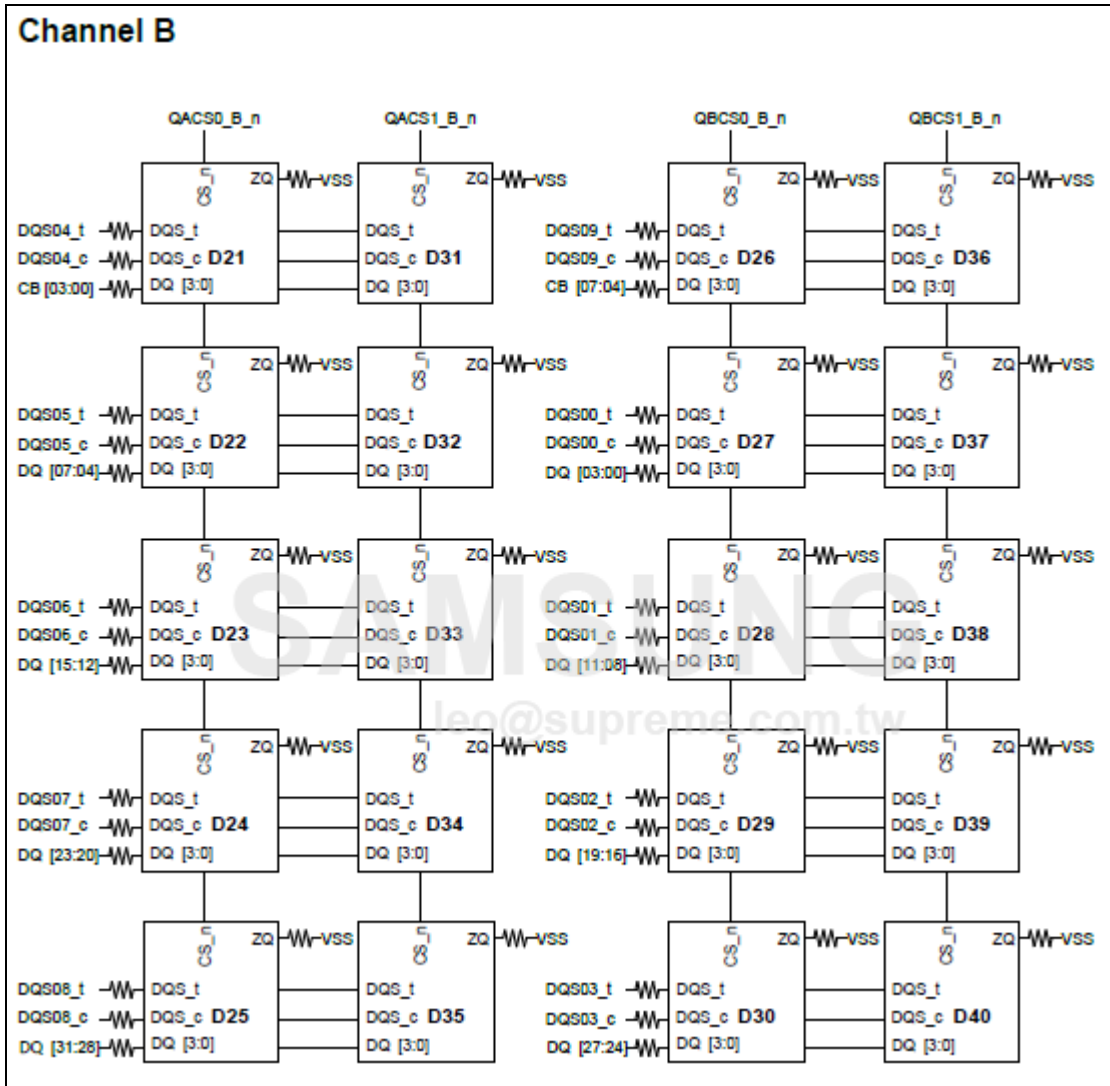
Channel B

QACS0_B_n QACS1_B_n QBCS0_B_n QBCS1_B_n

CS_n ZQ VSS CS_n ZQ VSS CS_n ZQ VSS CS_n ZQ VSS

DQS04_t DQS_t DQS_t DQS09_t DQS_t DQS_t
DQS04_c DQS_c D21 DQS_c D31 DQS09_c DQS_c D26 DQS_c D36
CB [03:00] DQ [3:0] DQ [3:0] CB [07:04] DQ [3:0] DQ [3:0]

CS_n ZQ VSS CS_n ZQ VSS CS_n ZQ VSS CS_n ZQ VSS

DQS05_t DQS_t DQS_t DQS00_t DQS_t DQS_t
DQS05_c DQS_c D22 DQS_c D32 DQS00_c DQS_c D27 DQS_c D37
DQ [07:04] DQ [3:0] DQ [3:0] DQ [03:00] DQ [3:0] DQ [3:0]

CS_n ZQ VSS CS_n ZQ VSS CS_n ZQ VSS CS_n ZQ VSS

DQS06_t DQS_t DQS_t DQS01_t DQS_t DQS_t
DQS06_c DQS_c D23 DQS_c D33 DQS01_c DQS_c D28 DQS_c D38
DQ [15:12] DQ [3:0] DQ [3:0] DQ [11:08] DQ [3:0] DQ [3:0]

SAMSUNG
leo@supreme.com.tw

CS_n ZQ VSS CS_n ZQ VSS CS_n ZQ VSS CS_n ZQ VSS

DQS07_t DQS_t DQS_t DQS02_t DQS_t DQS_t
DQS07_c DQS_c D24 DQS_c D34 DQS02_c DQS_c D29 DQS_c D39
DQ [23:20] DQ [3:0] DQ [3:0] DQ [19:16] DQ [3:0] DQ [3:0]

CS_n ZQ VSS CS_n ZQ VSS CS_n ZQ VSS CS_n ZQ VSS

DQS08_t DQS_t DQS_t DQS03_t DQS_t DQS_t
DQS08_c DQS_c D25 DQS_c D35 DQS03_c DQS_c D30 DQS_c D40
DQ [31:28] DQ [3:0] DQ [3:0] DQ [27:24] DQ [3:0] DQ [3:0]